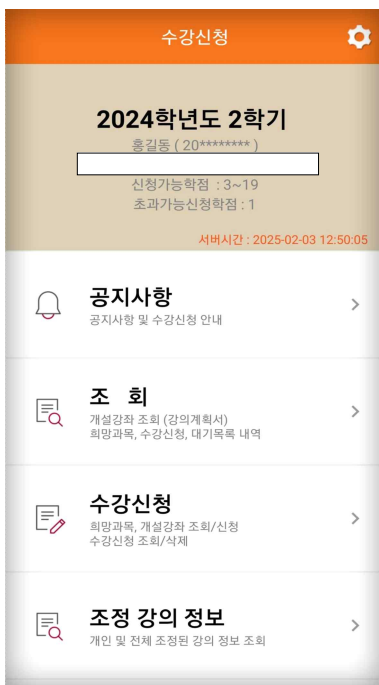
수강신청

2024학년도 2학기
홍길동 ( 20******** )

신청가능학점 : 3~19
초과가능신청학점 : 1

서버시간 : 2025-02-03 12:50:05

공지사항
공지사항 및 수강신청 안내

조 회
개설강좌 조회 (강의계획서)
희망과목, 수강신청, 대기목록 내역

수강신청
희망과목, 개설강좌 조회/신청
수강신청 조회/삭제

조정 강의 정보
개인 및 전체 조정된 강의 정보 조회